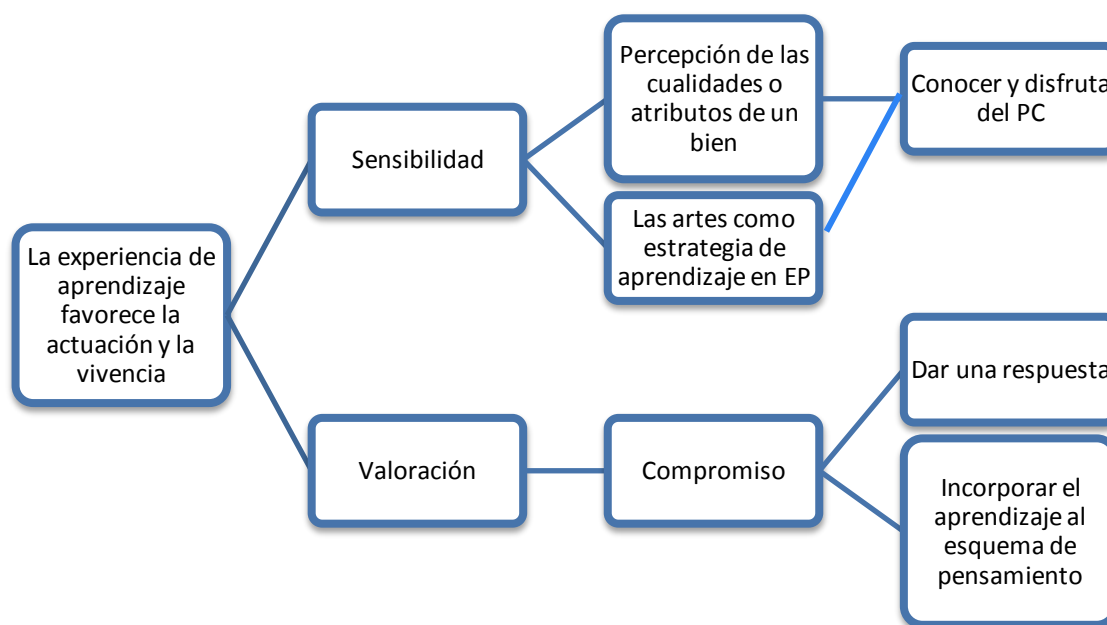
La experiencia de aprendizaje favorece la actuación y la vivencia

Sensibilidad

Percepción de las cualidades o atributos de un bien

Conocer y disfruta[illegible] del PC

Las artes como estrategia de aprendizaje en EP

Valoración

Compromiso

Dar una respuesta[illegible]

Incorporar el aprendizaje al esquema de pensamiento